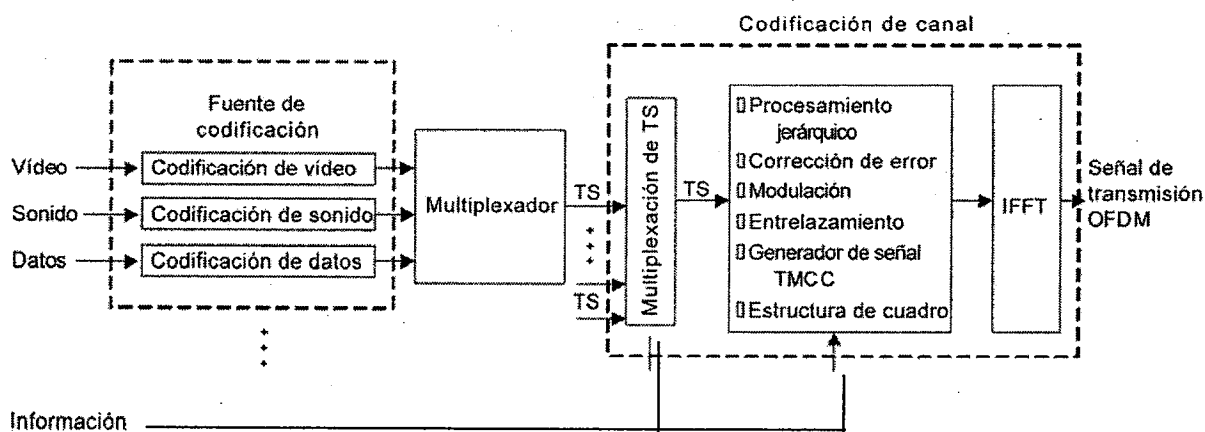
Codificación de canal

Fuente de codificación

Vídeo

Codificación de vídeo

Sonido

Codificación de sonido

Datos

Codificación de datos

Multiplexador

TS

TS

Multiplexación de TS

TS

Procesamiento jerárquico

Corrección de error

Modulación

Entrelazamiento

Generador de señal TMCC

Estructura de cuadro

IFFT

Señal de transmisión OFDM

Información